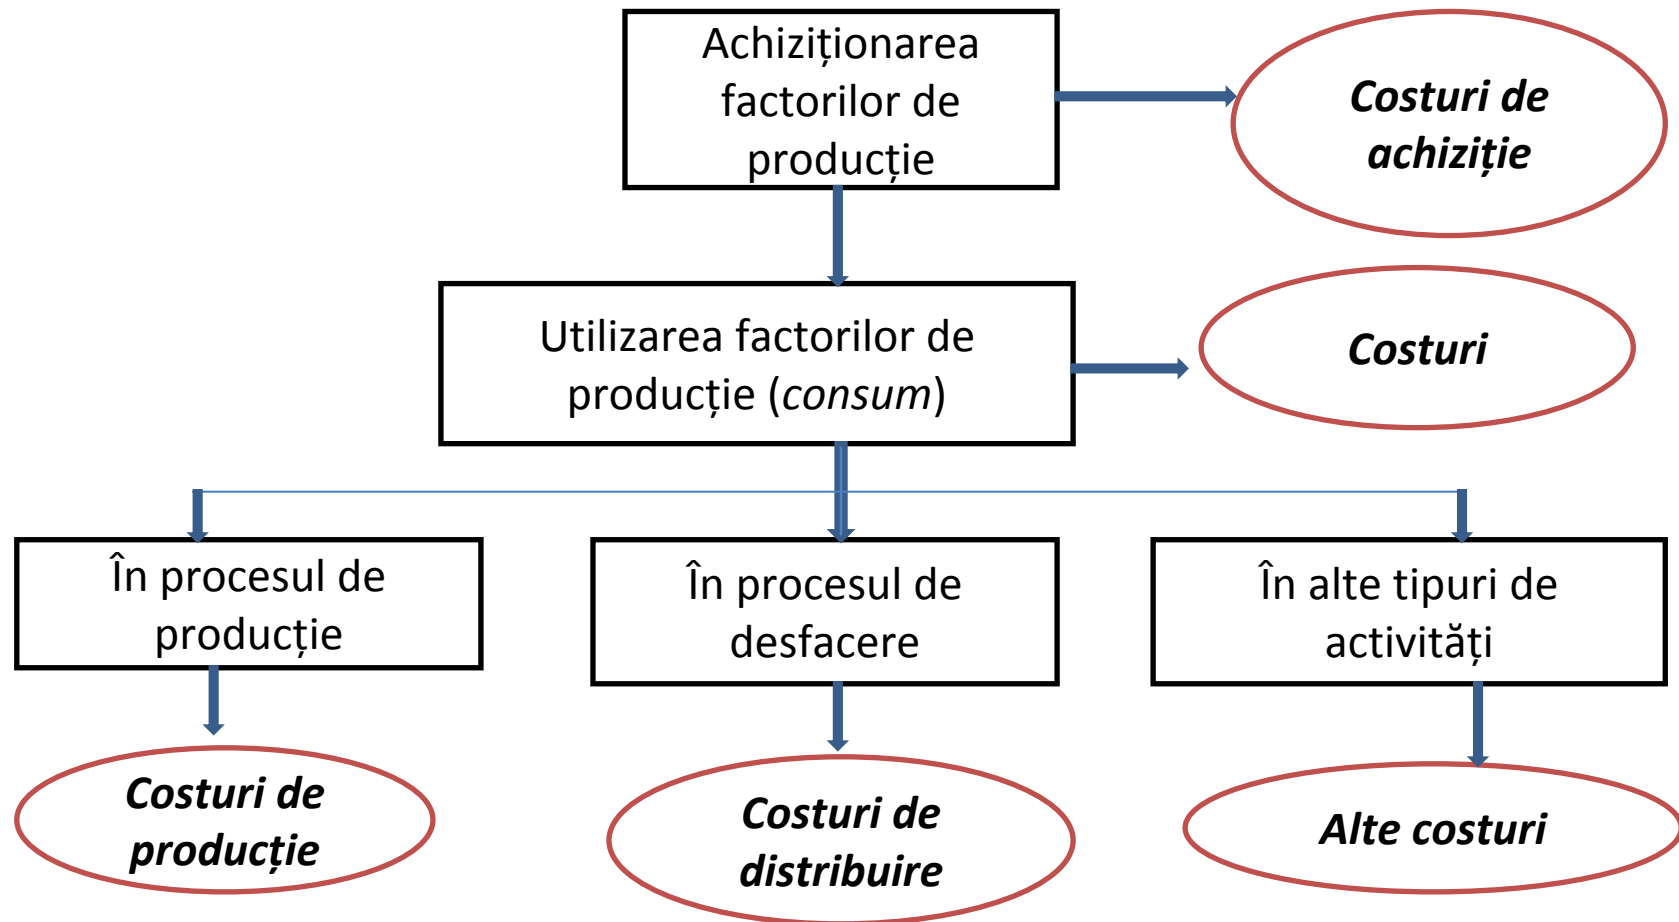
Achiziționarea factorilor de producție

Costuri de achiziție

Utilizarea factorilor de producție (consum)

Costuri

În procesul de producție

În procesul de desfacere

În alte tipuri de activități

Costuri de producție

Costuri de distribuire

Alte costuri